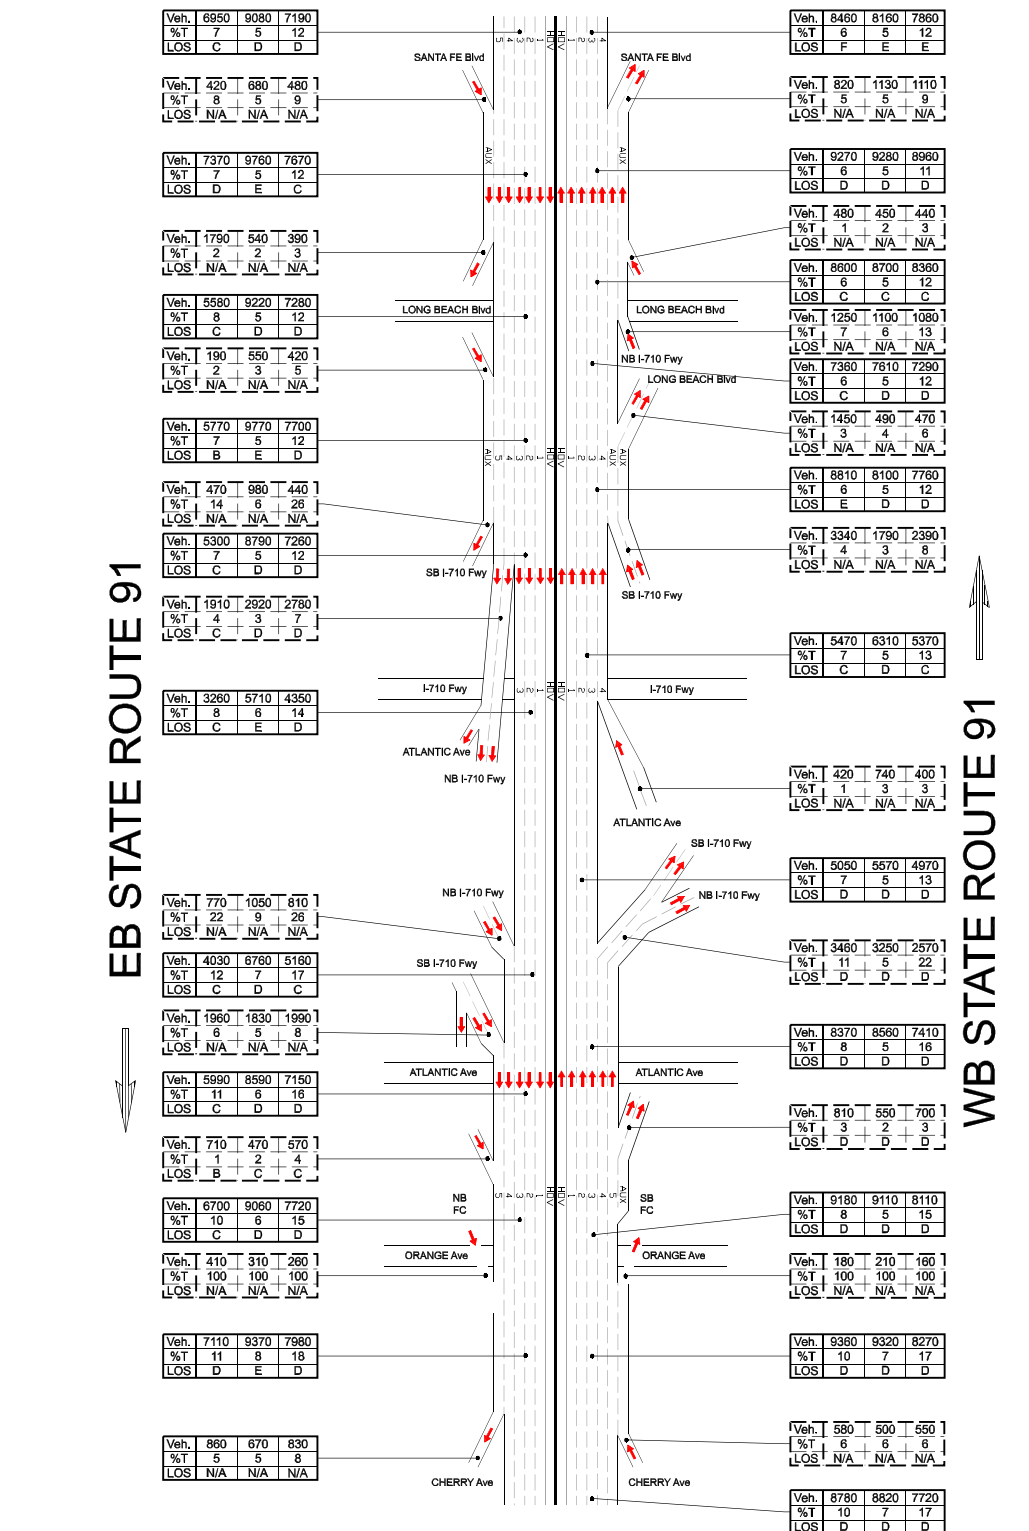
EB STATE ROUTE 91

WB STATE ROUTE 91

| Veh. | 6950 | 9080 | 7190 |
|---|---|---|---|
| %T | 7 | 5 | 12 |
| LOS | C | D | D |

| Veh. | 8460 | 8160 | 7860 |
|---|---|---|---|
| %T | 6 | 5 | 12 |
| LOS | F | E | E |

SANTA FE Blvd

SANTA FE Blvd

| Veh. | 420 | 680 | 480 |
|---|---|---|---|
| %T | 8 | 5 | 9 |
| LOS | N/A | N/A | N/A |

| Veh. | 820 | 1130 | 1110 |
|---|---|---|---|
| %T | 5 | 5 | 9 |
| LOS | N/A | N/A | N/A |

AUX

AUX

| Veh. | 7370 | 9760 | 7670 |
|---|---|---|---|
| %T | 7 | 5 | 12 |
| LOS | D | E | C |

| Veh. | 9270 | 9280 | 8960 |
|---|---|---|---|
| %T | 6 | 5 | 11 |
| LOS | D | D | D |

| Veh. | 1790 | 540 | 390 |
|---|---|---|---|
| %T | 2 | 2 | 3 |
| LOS | N/A | N/A | N/A |

| Veh. | 480 | 450 | 440 |
|---|---|---|---|
| %T | 1 | 2 | 3 |
| LOS | N/A | N/A | N/A |

| Veh. | 8600 | 8700 | 8360 |
|---|---|---|---|
| %T | 6 | 5 | 12 |
| LOS | C | C | C |

| Veh. | 5580 | 9220 | 7280 |
|---|---|---|---|
| %T | 8 | 5 | 12 |
| LOS | C | D | D |

LONG BEACH Blvd

LONG BEACH Blvd

| Veh. | 1250 | 1100 | 1080 |
|---|---|---|---|
| %T | 7 | 6 | 13 |
| LOS | N/A | N/A | N/A |

| Veh. | 190 | 550 | 420 |
|---|---|---|---|
| %T | 2 | 3 | 5 |
| LOS | N/A | N/A | N/A |

NB I-710 Fwy

LONG BEACH Blvd

| Veh. | 7360 | 7610 | 7290 |
|---|---|---|---|
| %T | 6 | 5 | 12 |
| LOS | C | D | D |

| Veh. | 1450 | 490 | 470 |
|---|---|---|---|
| %T | 3 | 4 | 6 |
| LOS | N/A | N/A | N/A |

| Veh. | 5770 | 9770 | 7700 |
|---|---|---|---|
| %T | 7 | 5 | 12 |
| LOS | B | E | D |

AUX 5 4 3 2 1 HOV HOV 1 2 3 4 AUX

| Veh. | 8810 | 8100 | 7760 |
|---|---|---|---|
| %T | 6 | 5 | 12 |
| LOS | E | D | D |

| Veh. | 470 | 980 | 440 |
|---|---|---|---|
| %T | 14 | 6 | 26 |
| LOS | N/A | N/A | N/A |

| Veh. | 5300 | 8790 | 7260 |
|---|---|---|---|
| %T | 7 | 5 | 12 |
| LOS | C | D | D |

| Veh. | 3340 | 1790 | 2390 |
|---|---|---|---|
| %T | 4 | 3 | 8 |
| LOS | N/A | N/A | N/A |

SB I-710 Fwy

SB I-710 Fwy

| Veh. | 1910 | 2920 | 2780 |
|---|---|---|---|
| %T | 4 | 3 | 7 |
| LOS | C | D | D |

| Veh. | 5470 | 6310 | 5370 |
|---|---|---|---|
| %T | 7 | 5 | 13 |
| LOS | C | D | C |

I-710 Fwy

I-710 Fwy

3 2 1 HOV HOV 1 2 3 4

| Veh. | 3260 | 5710 | 4350 |
|---|---|---|---|
| %T | 8 | 6 | 14 |
| LOS | C | E | D |

ATLANTIC Ave

NB I-710 Fwy

| Veh. | 420 | 740 | 400 |
|---|---|---|---|
| %T | 1 | 3 | 3 |
| LOS | N/A | N/A | N/A |

ATLANTIC Ave

SB I-710 Fwy

| Veh. | 5050 | 5570 | 4970 |
|---|---|---|---|
| %T | 7 | 5 | 13 |
| LOS | D | D | D |

NB I-710 Fwy

NB I-710 Fwy

| Veh. | 770 | 1050 | 810 |
|---|---|---|---|
| %T | 22 | 9 | 26 |
| LOS | N/A | N/A | N/A |

| Veh. | 3460 | 3250 | 2570 |
|---|---|---|---|
| %T | 11 | 5 | 22 |
| LOS | D | D | D |

| Veh. | 4030 | 6760 | 5160 |
|---|---|---|---|
| %T | 12 | 7 | 17 |
| LOS | C | D | C |

SB I-710 Fwy

| Veh. | 1960 | 1830 | 1990 |
|---|---|---|---|
| %T | 6 | 5 | 8 |
| LOS | N/A | N/A | N/A |

| Veh. | 8370 | 8560 | 7410 |
|---|---|---|---|
| %T | 8 | 5 | 16 |
| LOS | D | D | D |

ATLANTIC Ave

ATLANTIC Ave

| Veh. | 5990 | 8590 | 7150 |
|---|---|---|---|
| %T | 11 | 6 | 16 |
| LOS | C | D | D |

| Veh. | 810 | 550 | 700 |
|---|---|---|---|
| %T | 3 | 2 | 3 |
| LOS | D | D | D |

| Veh. | 710 | 470 | 570 |
|---|---|---|---|
| %T | 1 | 2 | 4 |
| LOS | B | C | C |

NB FC

5 4 3 2 1 HOV HOV 1 2 3 4 5 AUX

SB FC

| Veh. | 6700 | 9060 | 7720 |
|---|---|---|---|
| %T | 10 | 6 | 15 |
| LOS | C | D | D |

| Veh. | 9180 | 9110 | 8110 |
|---|---|---|---|
| %T | 8 | 5 | 15 |
| LOS | D | D | D |

ORANGE Ave

ORANGE Ave

| Veh. | 410 | 310 | 260 |
|---|---|---|---|
| %T | 100 | 100 | 100 |
| LOS | N/A | N/A | N/A |

| Veh. | 180 | 210 | 160 |
|---|---|---|---|
| %T | 100 | 100 | 100 |
| LOS | N/A | N/A | N/A |

| Veh. | 7110 | 9370 | 7980 |
|---|---|---|---|
| %T | 11 | 8 | 18 |
| LOS | D | E | D |

| Veh. | 9360 | 9320 | 8270 |
|---|---|---|---|
| %T | 10 | 7 | 17 |
| LOS | D | D | D |

| Veh. | 580 | 500 | 550 |
|---|---|---|---|
| %T | 6 | 6 | 6 |
| LOS | N/A | N/A | N/A |

| Veh. | 860 | 670 | 830 |
|---|---|---|---|
| %T | 5 | 5 | 8 |
| LOS | N/A | N/A | N/A |

CHERRY Ave

CHERRY Ave

| Veh. | 8780 | 8820 | 7720 |
|---|---|---|---|
| %T | 10 | 7 | 17 |
| LOS | D | D | D |